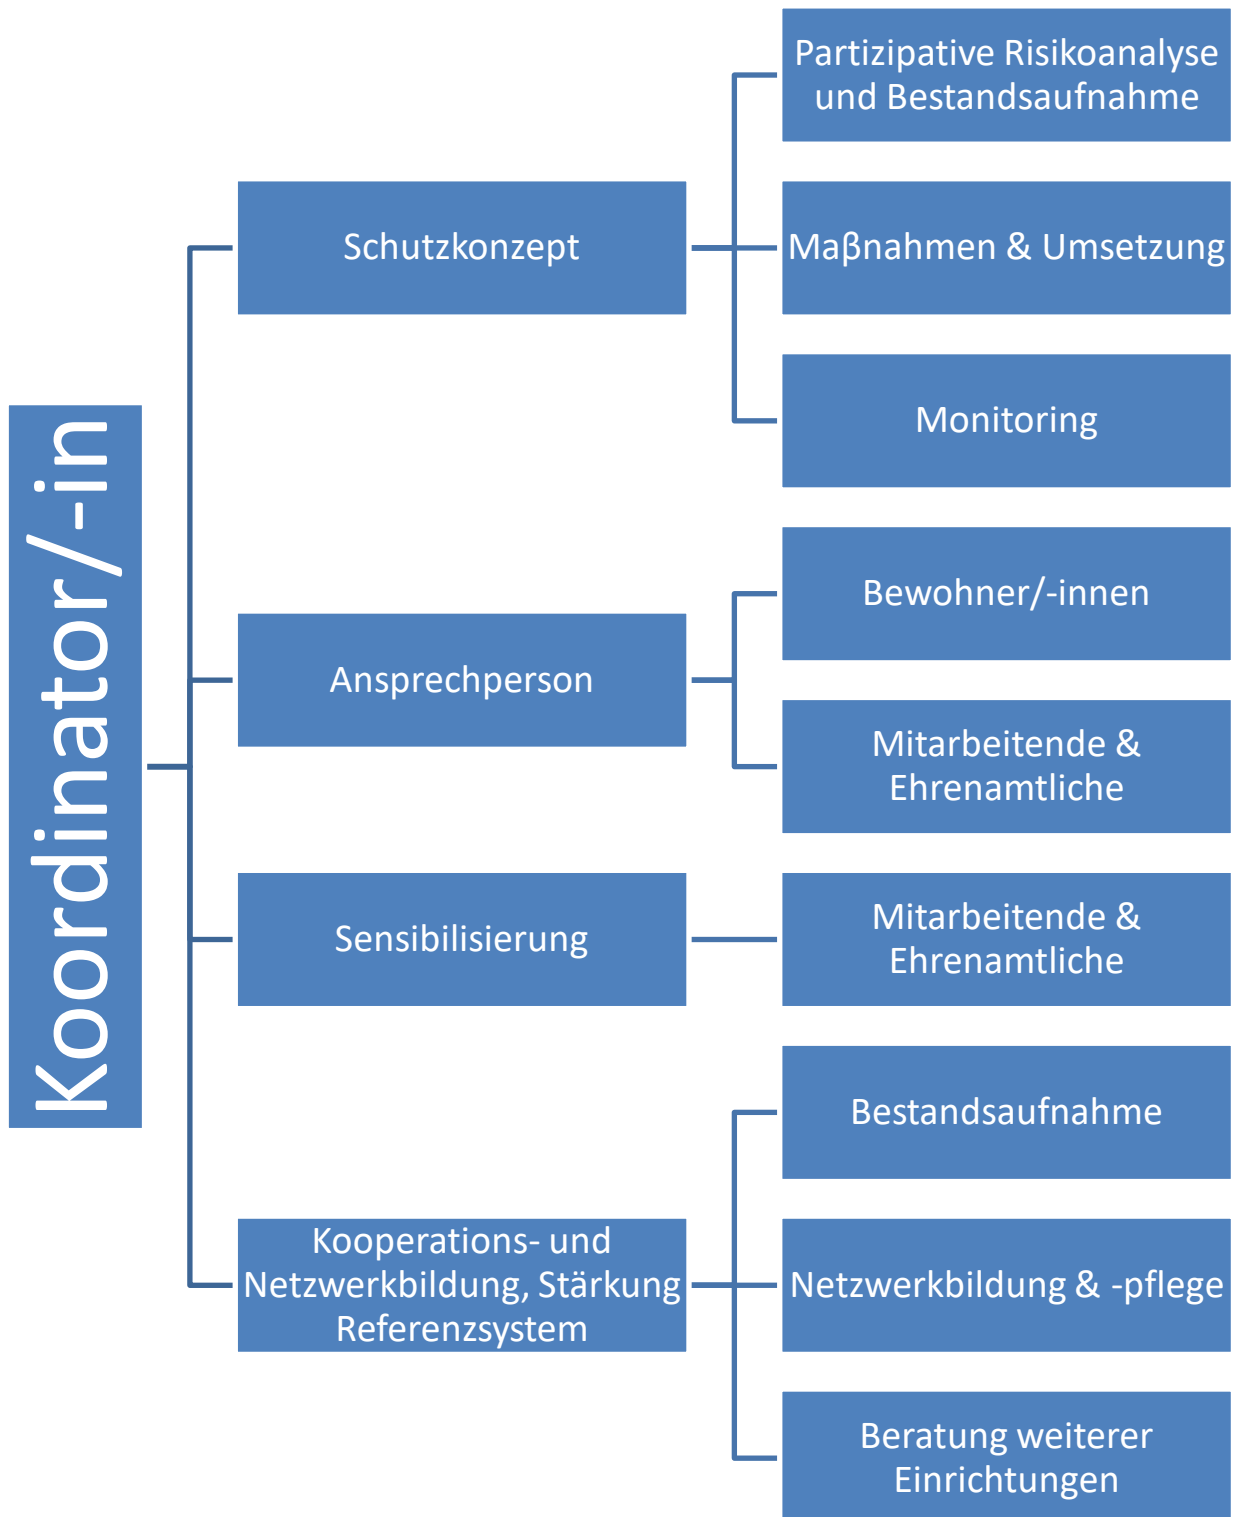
Koordinator/-in

Schutzkonzept

Partizipative Risikoanalyse und Bestandsaufnahme

Maβnahmen & Umsetzung

Monitoring

Ansprechperson

Bewohner/-innen

Mitarbeitende & Ehrenamtliche

Sensibilisierung

Mitarbeitende & Ehrenamtliche

Kooperations- und Netzwerkbildung, Stärkung Referenzsystem

Bestandsaufnahme

Netzwerkbildung & -pflege

Beratung weiterer Einrichtungen